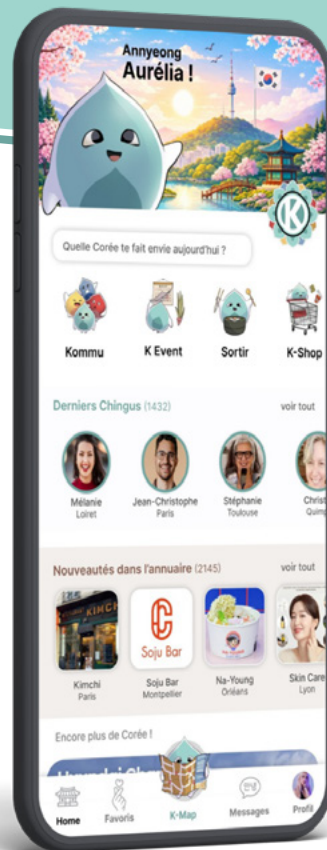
Annyeong
Aurélia !

K

Quelle Corée te fait envie aujourd'hui ?

Kommu
K Event
Sortir
K-Shop

Derniers Chingus (1432)
voir tout

Mélanie
Loiret
Jean-Christophe
Paris
Stéphanie
Toulouse
Christ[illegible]
Quim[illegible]

Nouveautés dans l'annuaire (2145)
voir tout

KIMCH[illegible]
Soju Bar

Kimchi
Paris
Soju Bar
Montpellier
Na-Young
Orléans
Skin Care
Lyon

Encore plus de Corée !

Home
Favoris
K-Map
Messages
Profil